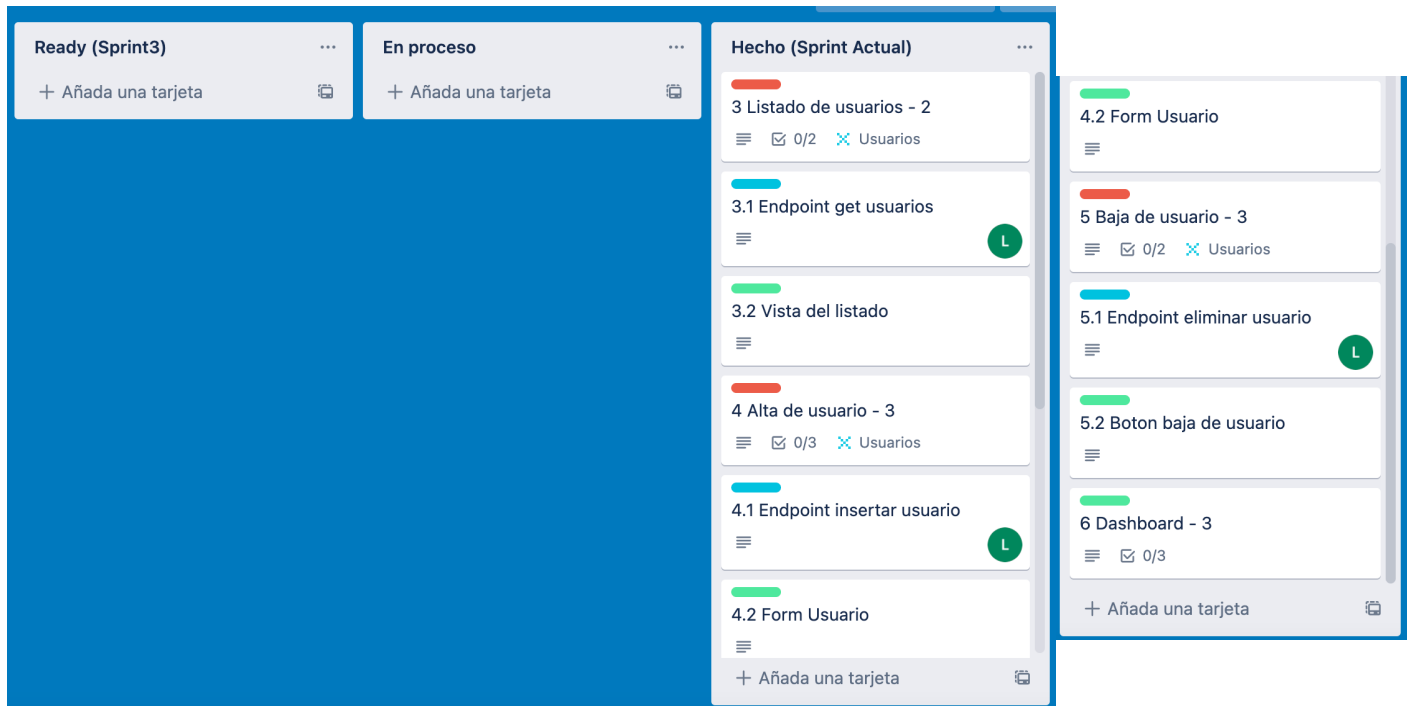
Ready (Sprint3) ···
+ Añada una tarjeta

En proceso ···
+ Añada una tarjeta

Hecho (Sprint Actual) ···

3 Listado de usuarios - 2
0/2 Usuarios

3.1 Endpoint get usuarios
L

3.2 Vista del listado

4 Alta de usuario - 3
0/3 Usuarios

4.1 Endpoint insertar usuario
L

4.2 Form Usuario

+ Añada una tarjeta

4.2 Form Usuario

5 Baja de usuario - 3
0/2 Usuarios

5.1 Endpoint eliminar usuario
L

5.2 Boton baja de usuario

6 Dashboard - 3
0/3

+ Añada una tarjeta